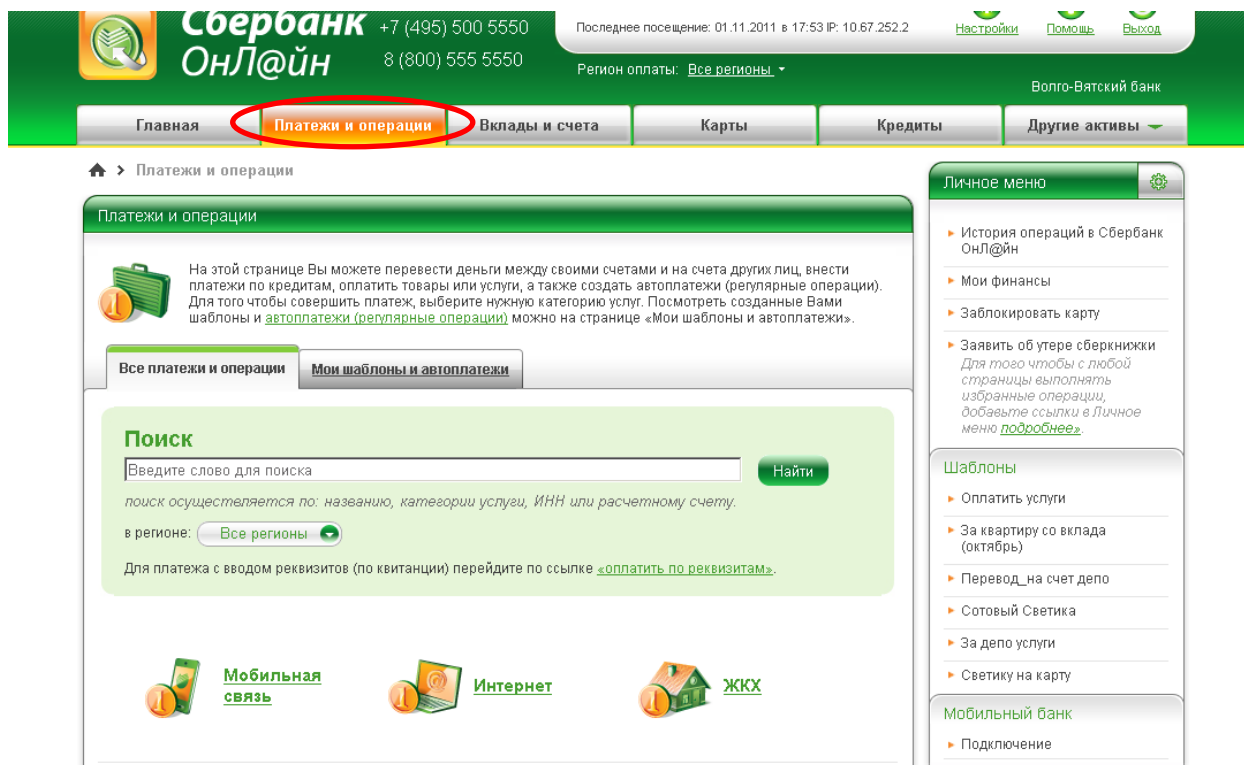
Сбербанк ОнЛ@йн +7 (495) 500 5550 8 (800) 555 5550

Последнее посещение: 01.11.2011 в 17:53 IP: 10.67.252.2

Настройки Помощь Выход

Регион оплаты: Все регионы

Волго-Вятский банк

Главная | Платежи и операции | Вклады и счета | Карты | Кредиты | Другие активы

Платежи и операции

Платежи и операции

На этой странице Вы можете перевести деньги между своими счетами и на счета других лиц, внести платежи по кредитам, оплатить товары или услуги, а также создать автоплатежи (регулярные операции). Для того чтобы совершить платеж, выберите нужную категорию услуг. Посмотреть созданные Вами шаблоны и автоплатежи (регулярные операции) можно на странице «Мои шаблоны и автоплатежи».

Все платежи и операции | Мои шаблоны и автоплатежи

Поиск

Введите слово для поиска

Найти

поиск осуществляется по: названию, категории услуги, ИНН или расчетному счету.

в регионе: Все регионы

Для платежа с вводом реквизитов (по квитанции) перейдите по ссылке «оплатить по реквизитам».

Мобильная связь

Интернет

ЖКХ

Личное меню

История операций в Сбербанк ОнЛ@йн

Мои финансы

Заблокировать карту

Заявить об утере сберкнижки

Для того чтобы с любой страницы выполнять избранные операции, добавьте ссылки в Личное меню подробнее».

Шаблоны

Оплатить услуги

За квартиру со вклада (октябрь)

Перевод_на счет депо

Сотовый Светика

За депо услуги

Светику на карту

Мобильный банк

Подключение